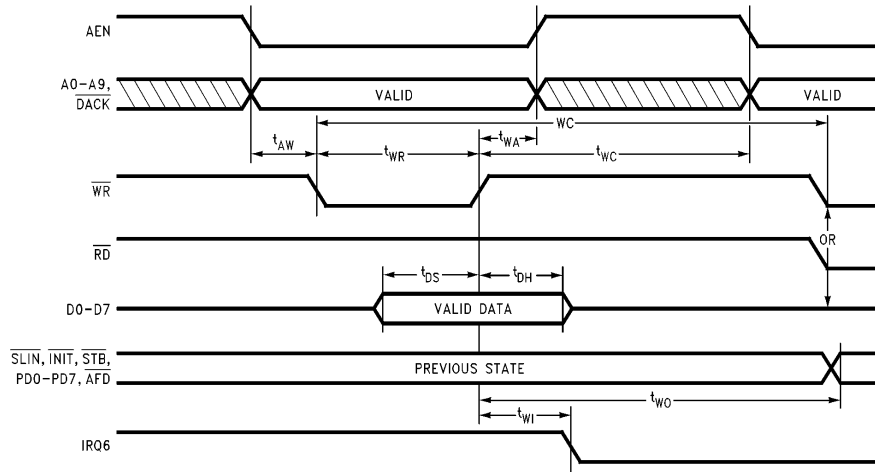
AEN

A0–A9, $\overline{DACK}$

VALID

VALID

WC

$t_{AW}$

$t_{WR}$

$t_{WA}$

$t_{WC}$

$\overline{WR}$

$\overline{RD}$

OR

$t_{DS}$

$t_{DH}$

D0–D7

VALID DATA

$\overline{SLIN}$, $\overline{INIT}$, $\overline{STB}$, PD0–PD7, $\overline{AFD}$

PREVIOUS STATE

$t_{WO}$

$t_{WI}$

IRQ6